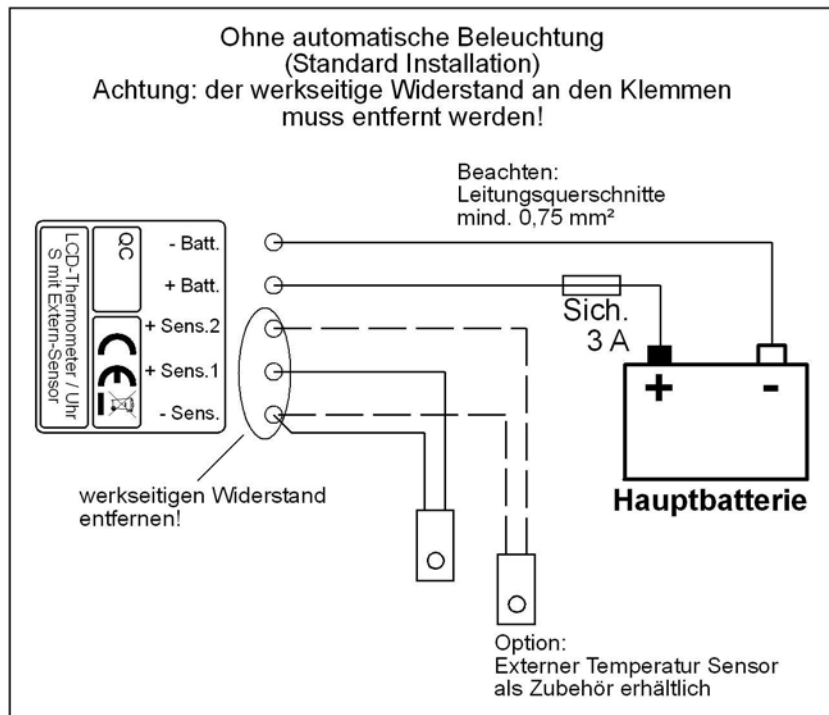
Ohne automatische Beleuchtung
(Standard Installation)
Achtung: der werkseitige Widerstand an den Klemmen muss entfernt werden!

Beachten:
Leitungsquerschnitte
mind. 0,75 mm²

LCD-Thermometer / Uhr
S mit Extern-Sensor

QC

CE

- Batt.
+ Batt.
+ Sens.2
+ Sens.1
- Sens.

Sich.
3 A

+
-

Hauptbatterie

werkseitigen Widerstand
entfernen!

Option:
Externer Temperatur Sensor
als Zubehör erhältlich